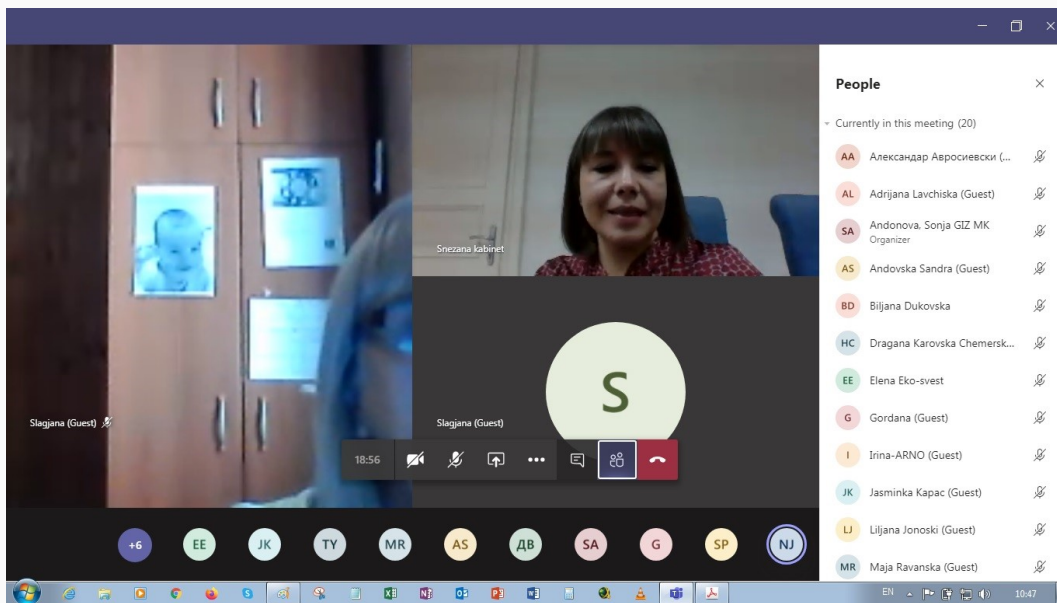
People

Currently in this meeting (20)

AA Александар Авросиевски (...

AL Adrijana Lavchiska (Guest)

SA Andonova, Sonja GIZ MK
Organizer

AS Andovska Sandra (Guest)

BD Biljana Dukovska

HC Dragana Karovska Chemersk...

EE Elena Eko-svest

G Gordana (Guest)

I Irina-ARNO (Guest)

JK Jasminka Kapac (Guest)

LJ Liljana Jonoski (Guest)

MR Maja Ravanska (Guest)

Snezana kabinet

S

Slagjana (Guest)

Slagjana (Guest)

18:56

+6 EE JK TY MR AS ДВ SA G SP NJ

EN 10:47